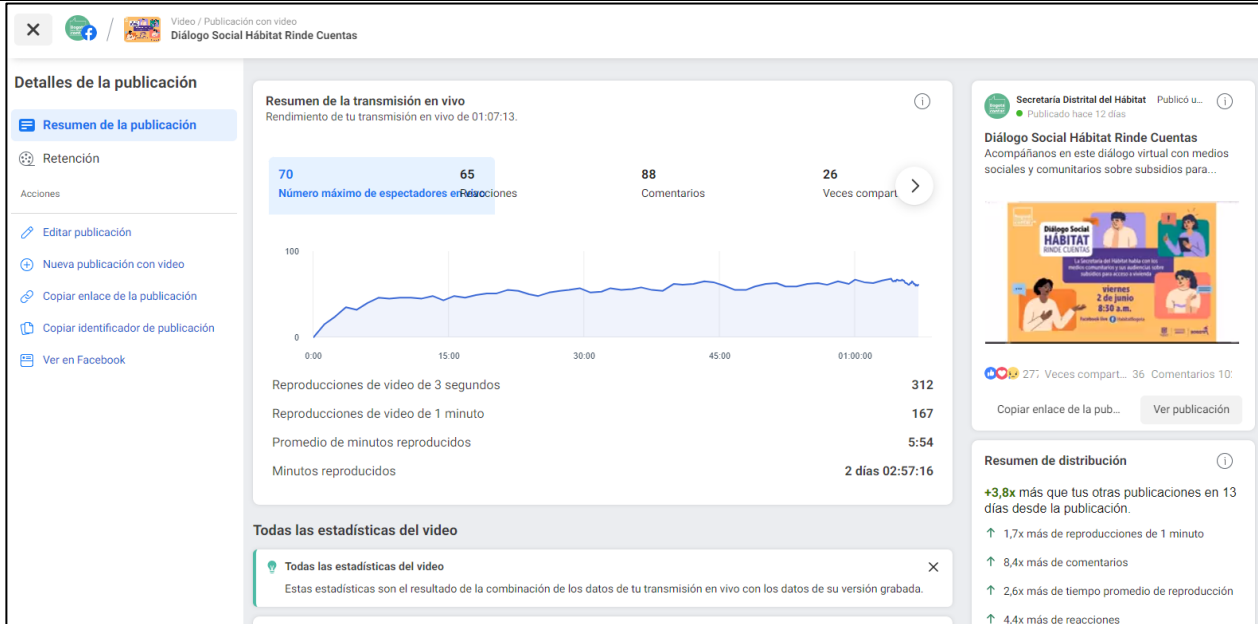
Video / Publicación con video
Diálogo Social Hábitat Rinde Cuentas

Detalles de la publicación

Resumen de la publicación

Retención

Acciones

Editar publicación

Nueva publicación con video

Copiar enlace de la publicación

Copiar identificador de publicación

Ver en Facebook

Resumen de la transmisión en vivo
Rendimiento de tu transmisión en vivo de 01:07:13.

70
Número máximo de espectadores en vivo

65
Reacciones

88
Comentarios

26
Veces compart

100
0
0:00
15:00
30:00
45:00
01:00:00

Reproducciones de video de 3 segundos 312

Reproducciones de video de 1 minuto 167

Promedio de minutos reproducidos 5:54

Minutos reproducidos 2 días 02:57:16

Todas las estadísticas del video

Todas las estadísticas del video
Estas estadísticas son el resultado de la combinación de los datos de tu transmisión en vivo con los datos de su versión grabada.

Secretaría Distrital del Hábitat Publicó u...
Publicado hace 12 días

Diálogo Social Hábitat Rinde Cuentas
Acompáñanos en este diálogo virtual con medios sociales y comunitarios sobre subsidios para...

Diálogo Social HÁBITAT RINDE CUENTAS
viernes 2 de junio 8:30 a.m.

277 Veces compart... 36 Comentarios 10

Copiar enlace de la pub...
Ver publicación

Resumen de distribución

+3,8x más que tus otras publicaciones en 13 días desde la publicación.

1,7x más de reproducciones de 1 minuto

8,4x más de comentarios

2,6x más de tiempo promedio de reproducción

4,4x más de reacciones